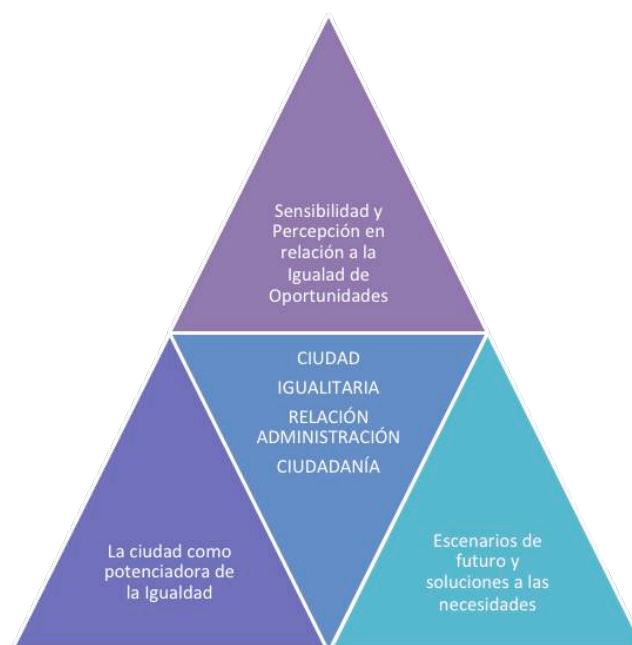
Sensibilidad y Percepción en relación a la Igualdad de Oportunidades

CIUDAD

IGUALITARIA

RELACIÓN ADMINISTRACIÓN

CIUDADANÍA

La ciudad como potenciadora de la Igualdad

Escenarios de futuro y soluciones a las necesidades